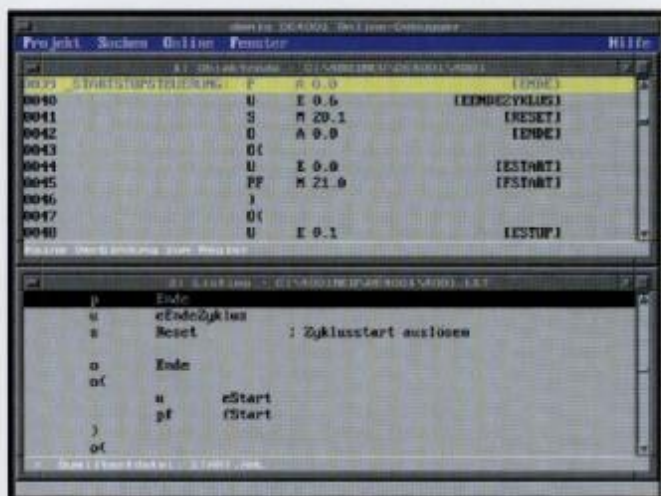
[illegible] Online-Debugger

Projekt Suchen Online Fenster Hilfe

1) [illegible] C:\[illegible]\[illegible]\A001

| | | | | |
|---|---|---|---|---|
| 0039 | STARTSTOPSTEUERUNG: | P | A 0.0 | [ENDE] |
| 0040 | | U | E 0.6 | [EENDEZYKLUS] |
| 0041 | | S | M 20.1 | [RESET] |
| 0042 | | O | A 0.0 | [ENDE] |
| 0043 | | O( | | |
| 0044 | | U | E 0.0 | [ESTART] |
| 0045 | | PF | M 21.0 | [FSTART] |
| 0046 | | ) | | |
| 0047 | | O( | | |
| 0048 | | U | E 0.1 | [ESTOP] |

Keine Verbindung zum Regler

2) Listing - C:\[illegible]\A001.LST

p Ende
u eEndeZyklus
s Reset : Zyklusstart auslösen

o Ende
o(
u eStart
pf fStart
)
o(

Quelltextdatei: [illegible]